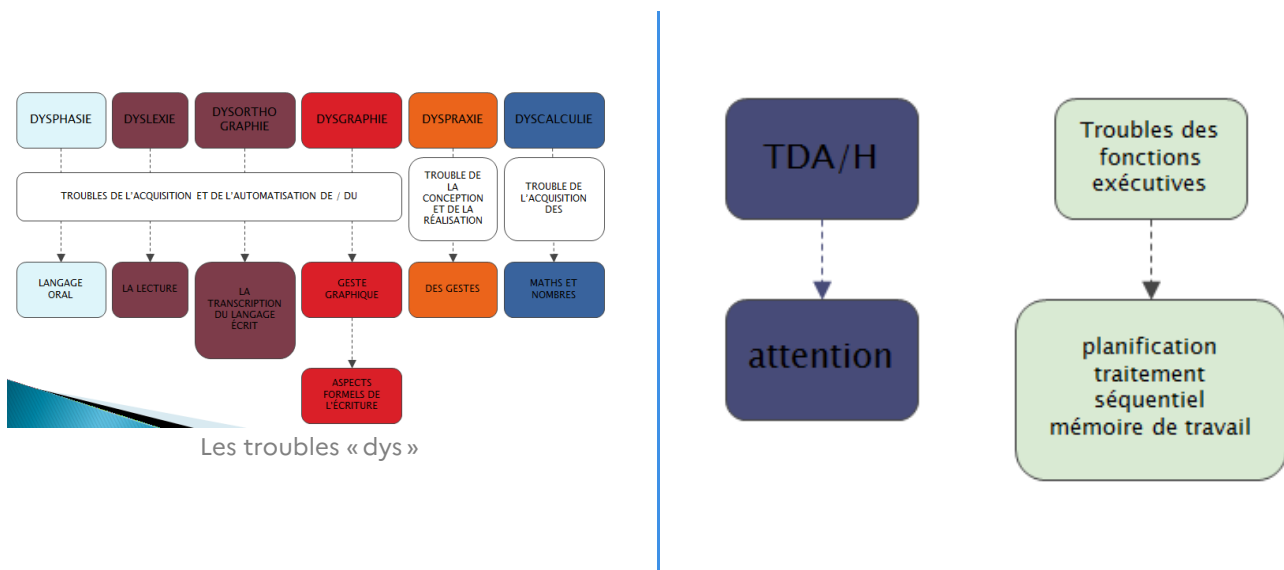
DYSPHASIE

DYSLEXIE

DYSORTHO GRAPHIE

DYSGRAPHIE

DYSPRAXIE

DYSCALCULIE

TROUBLES DE L'ACQUISITION ET DE L'AUTOMATISATION DE / DU

TROUBLE DE LA CONCEPTION ET DE LA RÉALISATION

TROUBLE DE L'ACQUISITION DES

LANGAGE ORAL

LA LECTURE

LA TRANSCRIPTION DU LANGAGE ÉCRIT

GESTE GRAPHIQUE

DES GESTES

MATHS ET NOMBRES

ASPECTS FORMELS DE L'ÉCRITURE

Les troubles « dys »

TDA/H

attention

Troubles des fonctions exécutives

planification traitement séquentiel mémoire de travail